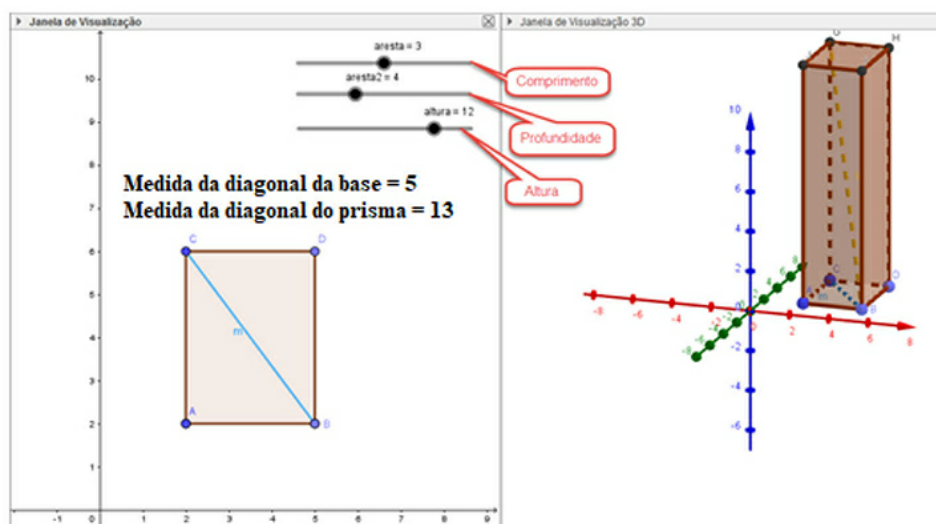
Janela de Visualização

Janela de Visualização 3D

aresta = 3

aresta2 = 4

altura = 12

Comprimento

Profundidade

Altura

Medida da diagonal da base = 5
Medida da diagonal do prisma = 13

C D m A B

10 9 8 7 6 5 4 3 2 1

-1 0 1 2 3 4 5 6 7 8 9

G H E C D A B

10 8 6 4 2 -2 -4 -6

-8 -6 -4 -2 2 4 6 8

8 6 4 2 -2 -4 -6 -8